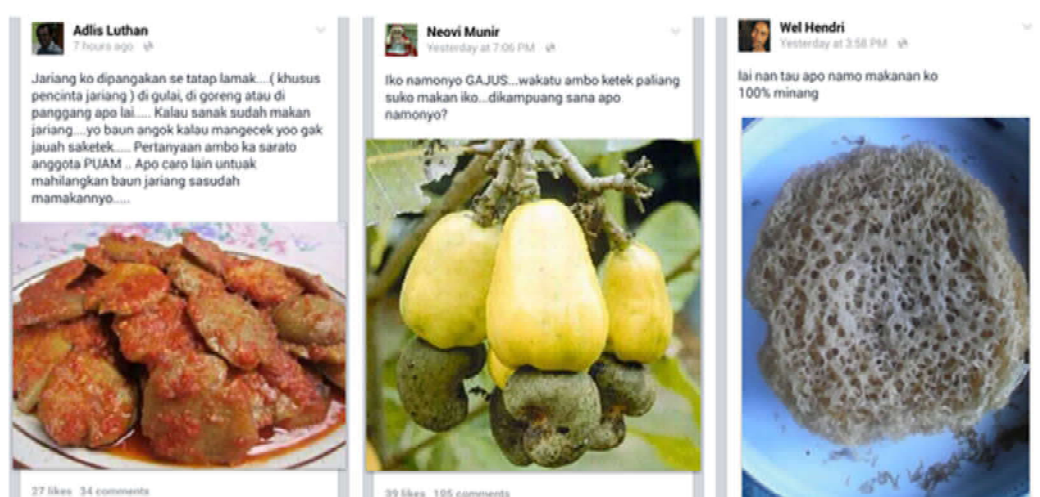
Adlis Luthan
7 hours ago

Jariang ko dipangakan se tatap lamak....( khusus pencinta jariang ) di gulai, di goreng atau di panggang apo lai..... Kalau sanak sudah makan jariang....yo baun angok kalau mangecek yoo gak jauah saketek..... Pertanyaan ambo ka sarato anggota PUAM .. Apo caro lain untuak mahilangkan baun jariang sasudah mamakannyo.....

27 likes 34 comments

Neovi Munir
Yesterday at 7:06 PM

Iko namonyo GAJUS...wakatu ambo ketek paliang suko makan iko...dikampuang sana apo namonyo?

39 likes 105 comments

Wel Hendri
Yesterday at 3:58 PM

lai nan tau apo namo makanan ko 100% minang